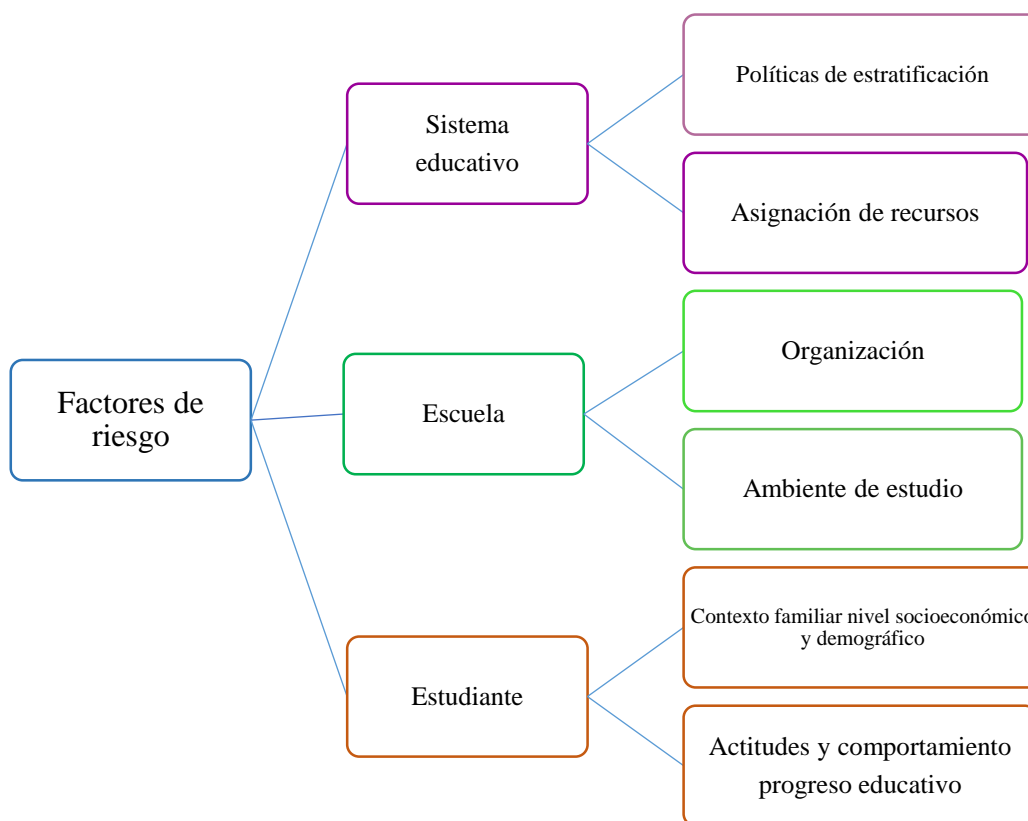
Factores de riesgo

Sistema educativo

Políticas de estratificación

Asignación de recursos

Escuela

Organización

Ambiente de estudio

Estudiante

Contexto familiar nivel socioeconómico y demográfico

Actitudes y comportamiento progreso educativo